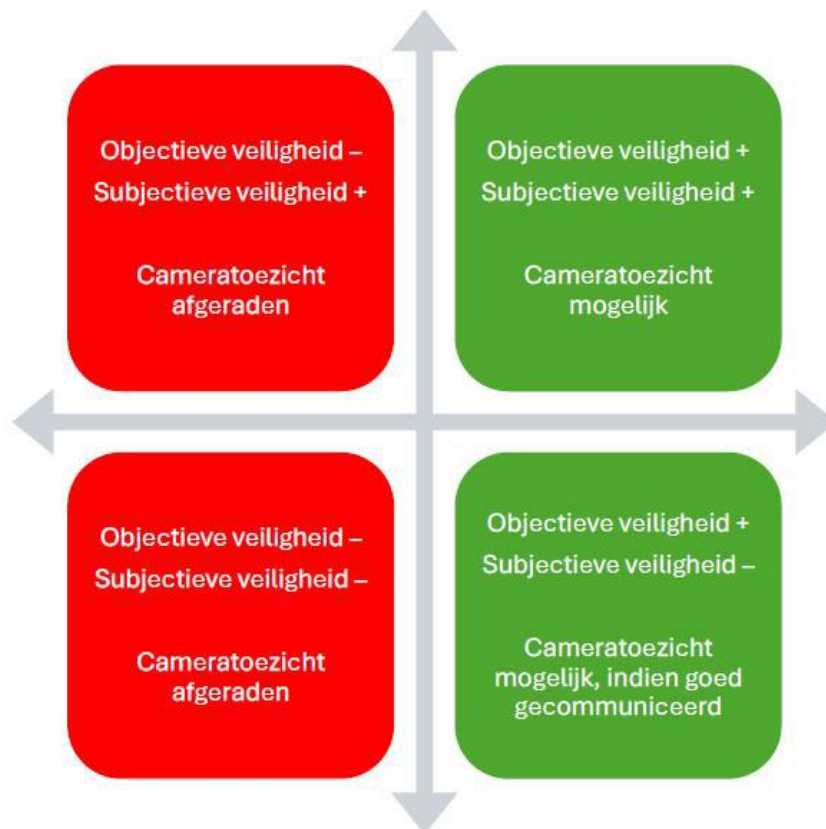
Objectieve veiligheid –
Subjectieve veiligheid +

Cameratoezicht afgeraden

Objectieve veiligheid +
Subjectieve veiligheid +

Cameratoezicht mogelijk

Objectieve veiligheid –
Subjectieve veiligheid –

Cameratoezicht afgeraden

Objectieve veiligheid +
Subjectieve veiligheid –

Cameratoezicht mogelijk, indien goed gecommuniceerd